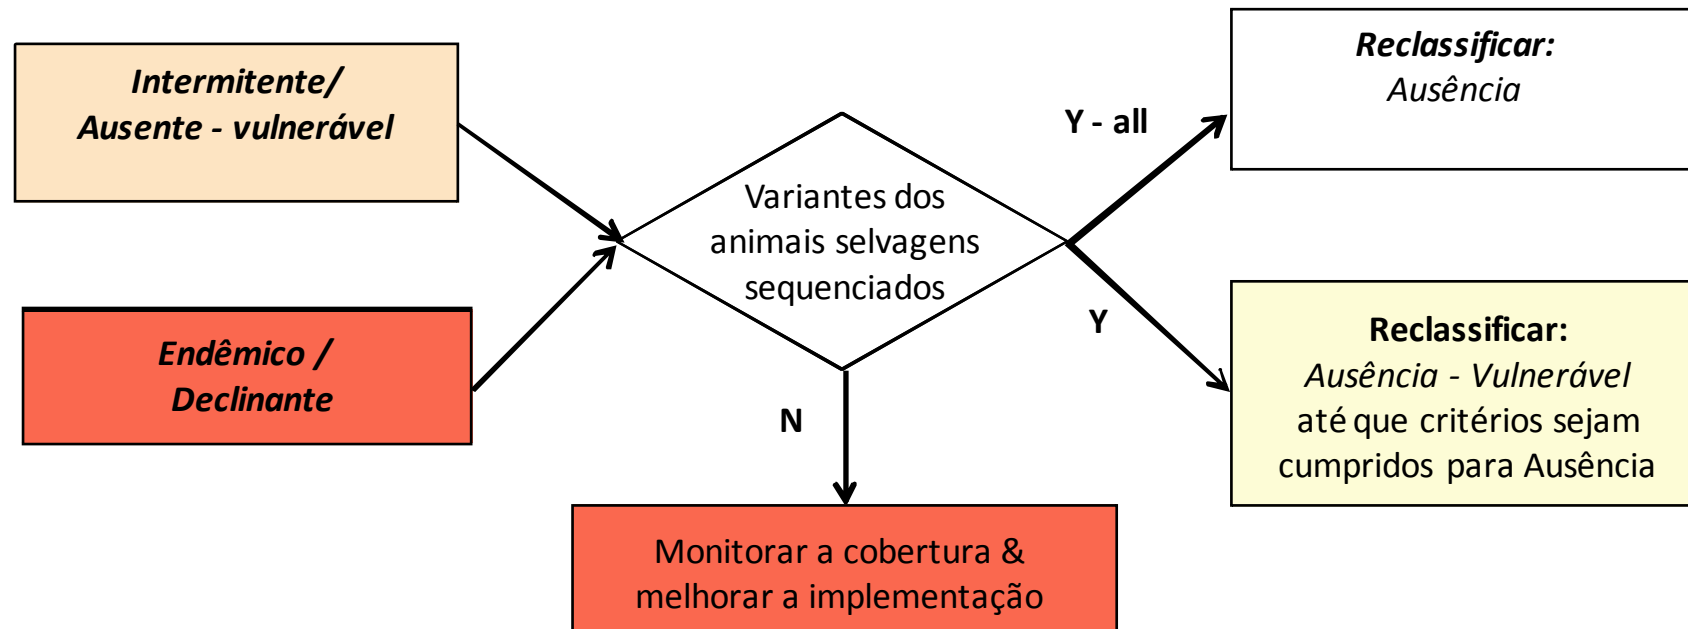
Intermitente/
Ausente - vulnerável

Endêmico /
Declinante

Variantes dos animais selvagens sequenciados

Y - all

Reclassificar:
Ausência

Y

Reclassificar:
Ausência - Vulnerável
até que critérios sejam cumpridos para Ausência

N

Monitorar a cobertura & melhorar a implementação